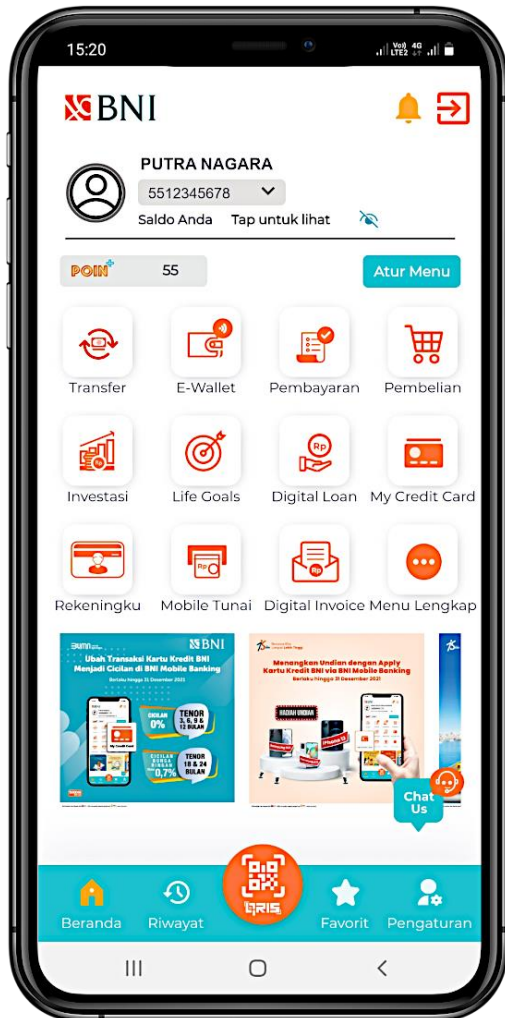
15:20

BNI

PUTRA NAGARA

5512345678

Saldo Anda Tap untuk lihat

POIN+ 55

Atur Menu

Transfer

E-Wallet

Pembayaran

Pembelian

Investasi

Life Goals

Digital Loan

My Credit Card

Rekeningku

Mobile Tunai

Digital Invoice

Menu Lengkap

BNI

Ubah Transaksi Kartu Kredit BNI Menjadi Cicilan di BNI Mobile Banking

Berlaku hingga 31 Desember 2021

BUNGA 0%

TENOR 3, 6, 9 & 12 BULAN

CICILAN BUNGA RINGAN 0,7%

TENOR 18 & 24 BULAN

Menangkan Undian dengan Apply Kartu Kredit BNI via BNI Mobile Banking

Berlaku hingga 31 Desember 2021

HADIAH UNDIAN

Chat Us

Beranda

Riwayat

QRIS

Favorit

Pengaturan